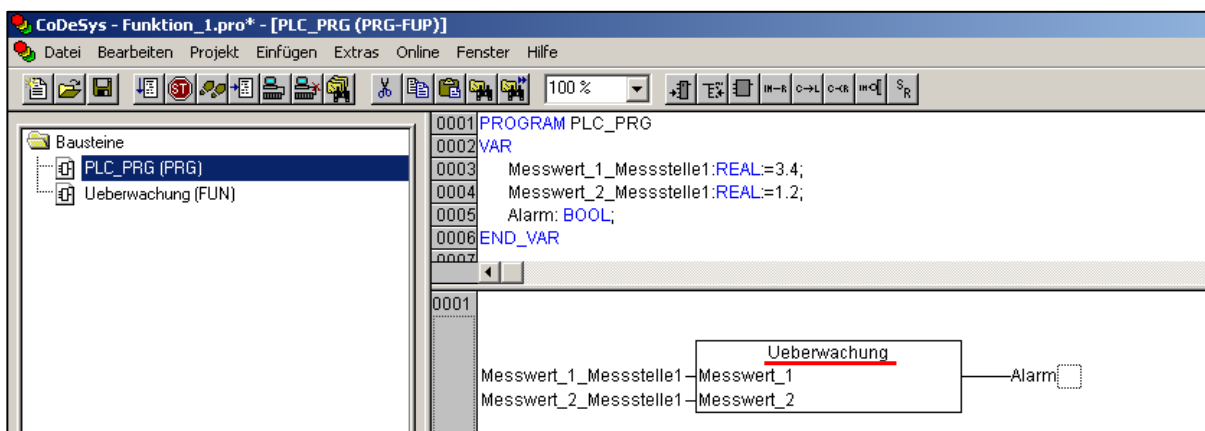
CoDeSys - Funktion_1.pro* - [PLC_PRG (PRG-FUP)]

Datei Bearbeiten Projekt Einfügen Extras Online Fenster Hilfe

100 %

$S_R$

Bausteine
PLC_PRG (PRG)
Ueberwachung (FUN)

0001 PROGRAM PLC_PRG
0002 VAR
0003 Messwert_1_Messstelle1:REAL:=3.4;
0004 Messwert_2_Messstelle1:REAL:=1.2;
0005 Alarm: BOOL;
0006 END_VAR
0007

0001

Ueberwachung
Messwert_1_Messstelle1 Messwert_1
Messwert_2_Messstelle1 Messwert_2
Alarm